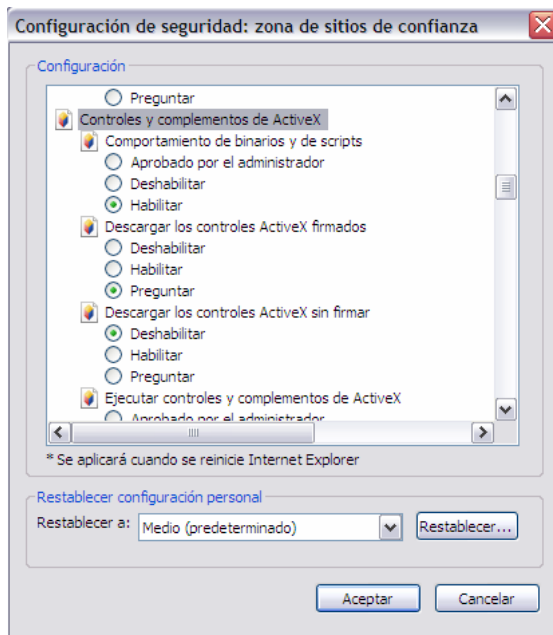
Configuración de seguridad: zona de sitios de confianza

Configuración

Preguntar
Controles y complementos de ActiveX
Comportamiento de binarios y de scripts
Aprobado por el administrador
Deshabilitar
Habilitar
Descargar los controles ActiveX firmados
Deshabilitar
Habilitar
Preguntar
Descargar los controles ActiveX sin firmar
Deshabilitar
Habilitar
Preguntar
Ejecutar controles y complementos de ActiveX
Aprobado por el administrador

* Se aplicará cuando se reinicie Internet Explorer

Restablecer configuración personal
Restablecer a: Medio (predeterminado)
Restablecer...

Aceptar
Cancelar